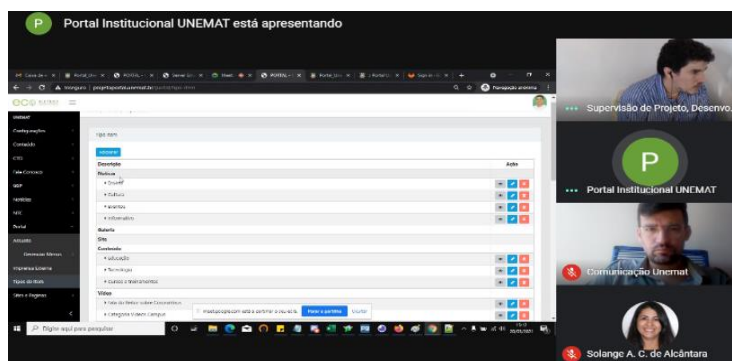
P

Portal Institucional UNEMAT está apresentando

Navegação anônima

UNEMAT

Configurações

Conteúdo

CTG

Fale Conosco

SEP

Notícias

Portal

Tipos de Itens

Adicionar

Descrição

Ação

Notícia

Eventos

Cultura

Galeria

Site

Conteúdo

Educação

Tecnologia

Cursos e treinamentos

Vídeo

Categoria Vídeos Campus

meet.google.com está a partilhar o seu ecrã.

Parar a partilha

Ocultar

Digite aqui para pesquisar

••• Supervisão de Projeto, Desenvo...

P

••• Portal Institucional UNEMAT

Comunicação Unemat

Solange A. C. de Alcântara